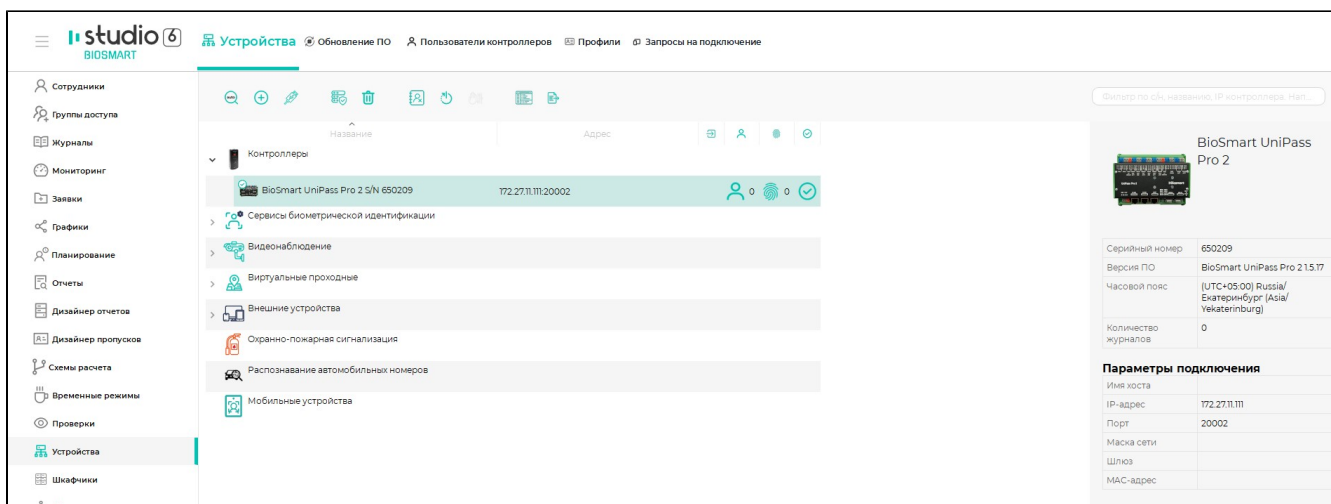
studio 6
BIOSMART

Устройства Обновление ПО Пользователи контроллеров Профили Запросы на подключение

Сотрудники
Группы доступа
Журналы
Мониторинг
Заявки
Графики
Планирование
Отчеты
Дизайнер отчетов
Дизайнер пропусков
Схемы расчета
Временные режимы
Проверки
Устройства
Шкафчики

Фильтр по с/н, названию, IP контроллера, Нат...

| Название | Адрес | | | | |
|---|---|---|---|---|---|
| Контроллеры | | | | | |
| BioSmart UniPass Pro 2 S/N 650209 | 172.27.11.111:20002 | 0 | 0 | | |
| Сервисы биометрической идентификации | | | | | |
| Видеонаблюдение | | | | | |
| Виртуальные проходные | | | | | |
| Внешние устройства | | | | | |
| Охранно-пожарная сигнализация | | | | | |
| Распознавание автомобильных номеров | | | | | |
| Мобильные устройства | | | | | |

BioSmart UniPass Pro 2

| | |
|---|---|
| Серийный номер | 650209 |
| Версия ПО | BioSmart UniPass Pro 2 1.5.17 |
| Часовой пояс | (UTC+05:00) Russia/ Екатеринбург (Asia/ Yekaterinburg) |
| Количество журналов | 0 |

Параметры подключения

| | |
|---|---|
| Имя хоста | |
| IP-адрес | 172.27.11.111 |
| Порт | 20002 |
| Маска сети | |
| Шлюз | |
| MAC-адрес | |